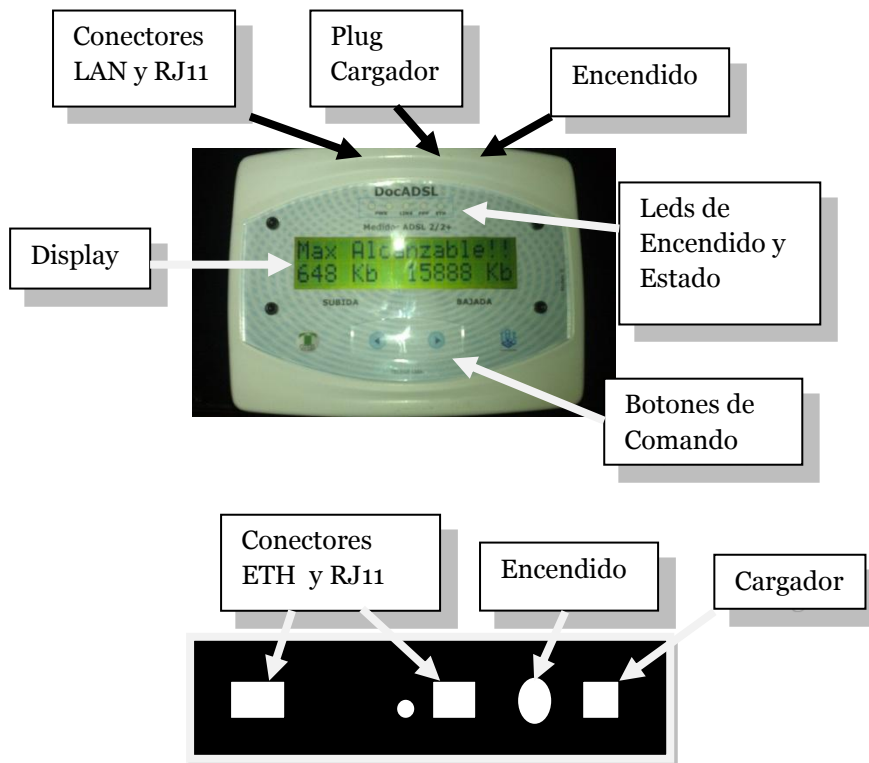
Conectores LAN y RJ11

Plug Cargador

Encendido

DocADSL

PWR LINK PPP ETH

Medidor ADSL 2/2+

Leds de Encendido y Estado

Display

Max Alcanzable!!
648 Kb 15888 Kb

SUBIDA

BAJADA

Botones de Comando

Conectores ETH y RJ11

Encendido

Cargador